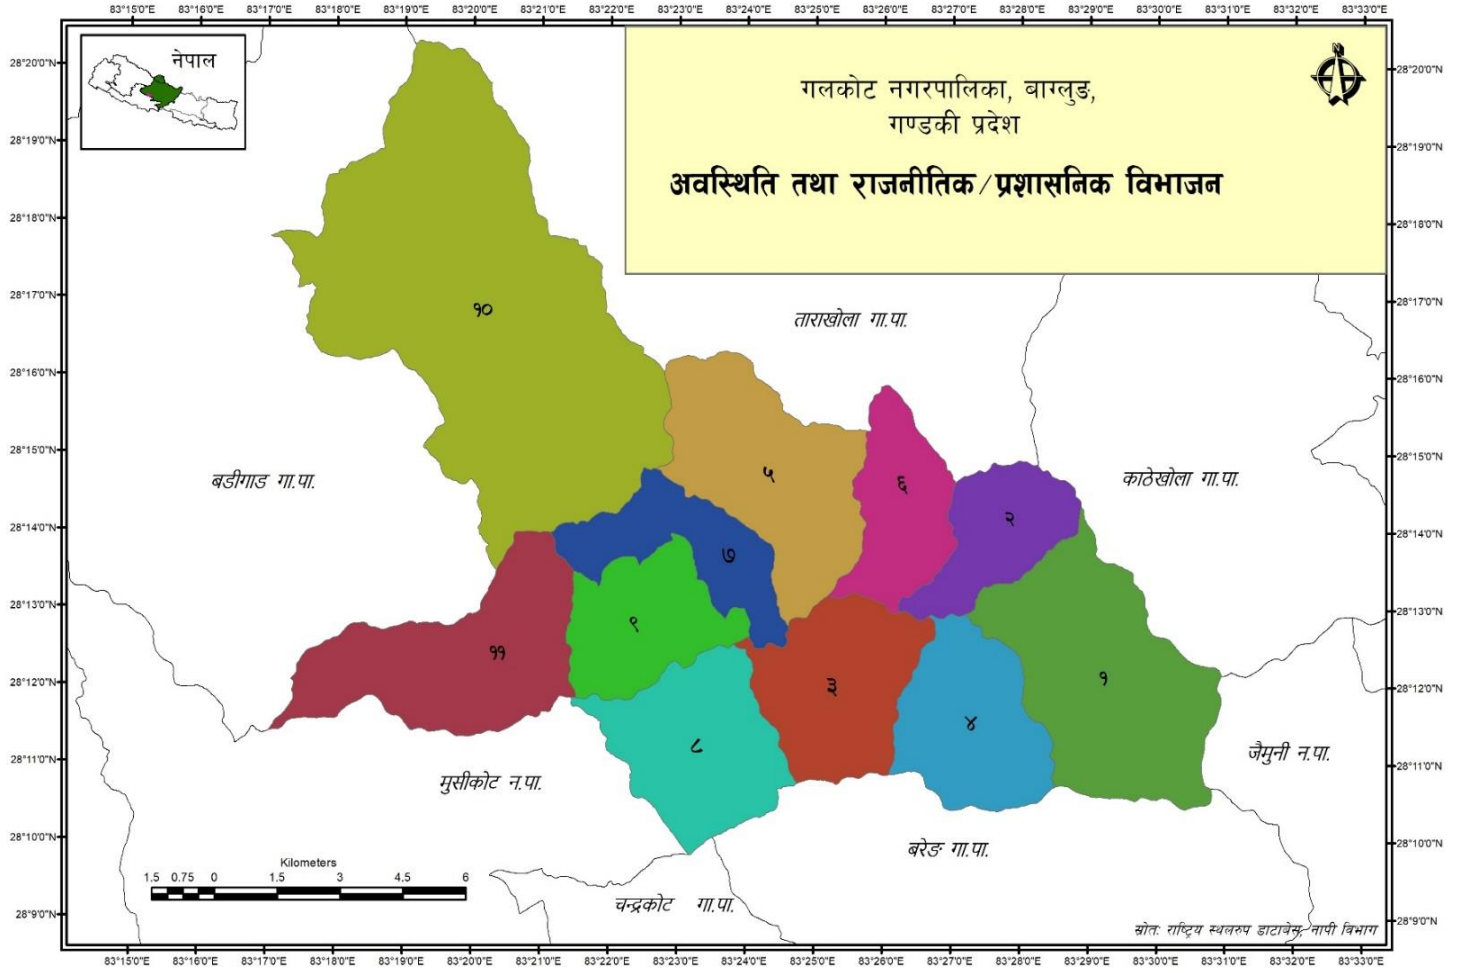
83°15'0"E 83°16'0"E 83°17'0"E 83°18'0"E 83°19'0"E 83°20'0"E 83°21'0"E 83°22'0"E 83°23'0"E 83°24'0"E 83°25'0"E 83°26'0"E 83°27'0"E 83°28'0"E 83°29'0"E 83°30'0"E 83°31'0"E 83°32'0"E 83°33'0"E

नेपाल

गलकोट नगरपालिका, बाग्लुङ,
गण्डकी प्रदेश

अवस्थिति तथा राजनीतिक/प्रशासनिक विभाजन

28°20'0"N
28°19'0"N
28°18'0"N
28°17'0"N
28°16'0"N
28°15'0"N
28°14'0"N
28°13'0"N
28°12'0"N
28°11'0"N
28°10'0"N
28°9'0"N

१०

ताराखोला गा.पा.

५

६

बडीगाड गा.पा.

काठेखोला गा.पा.

२

७

९

११

३

१

४

८

जैमुनी न.पा.

मुसीकोट न.पा.

बरेङ गा.पा.

Kilometers
1.5 0.75 0 1.5 3 4.5 6

चन्द्रकोट गा.पा.

स्रोत: राष्ट्रिय स्थलरुप डाटाबेस, नापी विभाग

83°15'0"E 83°16'0"E 83°17'0"E 83°18'0"E 83°19'0"E 83°20'0"E 83°21'0"E 83°22'0"E 83°23'0"E 83°24'0"E 83°25'0"E 83°26'0"E 83°27'0"E 83°28'0"E 83°29'0"E 83°30'0"E 83°31'0"E 83°32'0"E 83°33'0"E